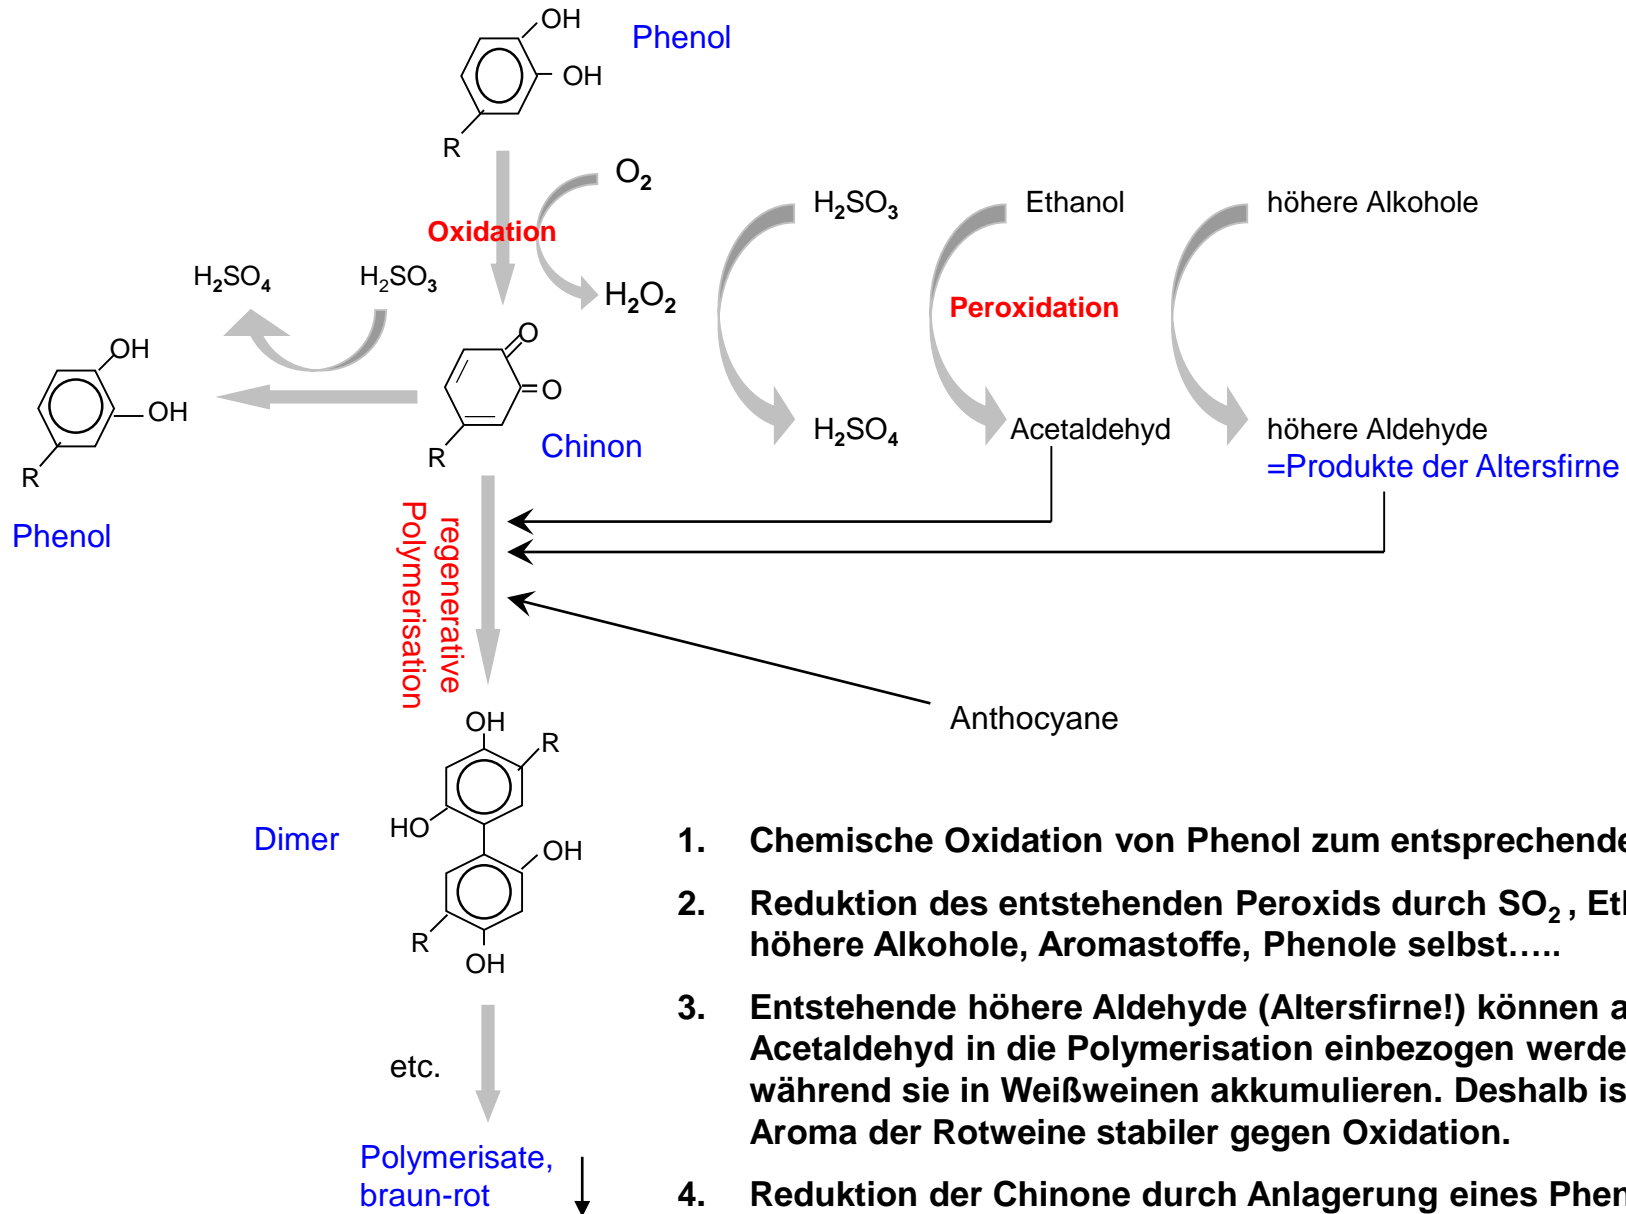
OH
OH
Phenol
R
$O_2$
Oxidation
$H_2O_2$
$H_2SO_4$
$H_2SO_3$
OH
OH
R
Phenol
O
O
R
Chinon
$H_2SO_3$
$H_2SO_4$
Ethanol
Peroxidation
Acetaldehyd
höhere Alkohole
höhere Aldehyde
=Produkte der Altersfirne
regenerative Polymerisation
Anthocyane
OH
R
HO
OH
R
OH
Dimer
etc.
Polymerisate, braun-rot

1. Chemische Oxidation von Phenol zum entsprechende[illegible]

2. Reduktion des entstehenden Peroxids durch $SO_2$ , Et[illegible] höhere Alkohole, Aromastoffe, Phenole selbst…..

3. Entstehende höhere Aldehyde (Altersfirne!) können a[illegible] Acetaldehyd in die Polymerisation einbezogen werde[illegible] während sie in Weißweinen akkumulieren. Deshalb is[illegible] Aroma der Rotweine stabiler gegen Oxidation.

4. Reduktion der Chinone durch Anlagerung eines Phen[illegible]